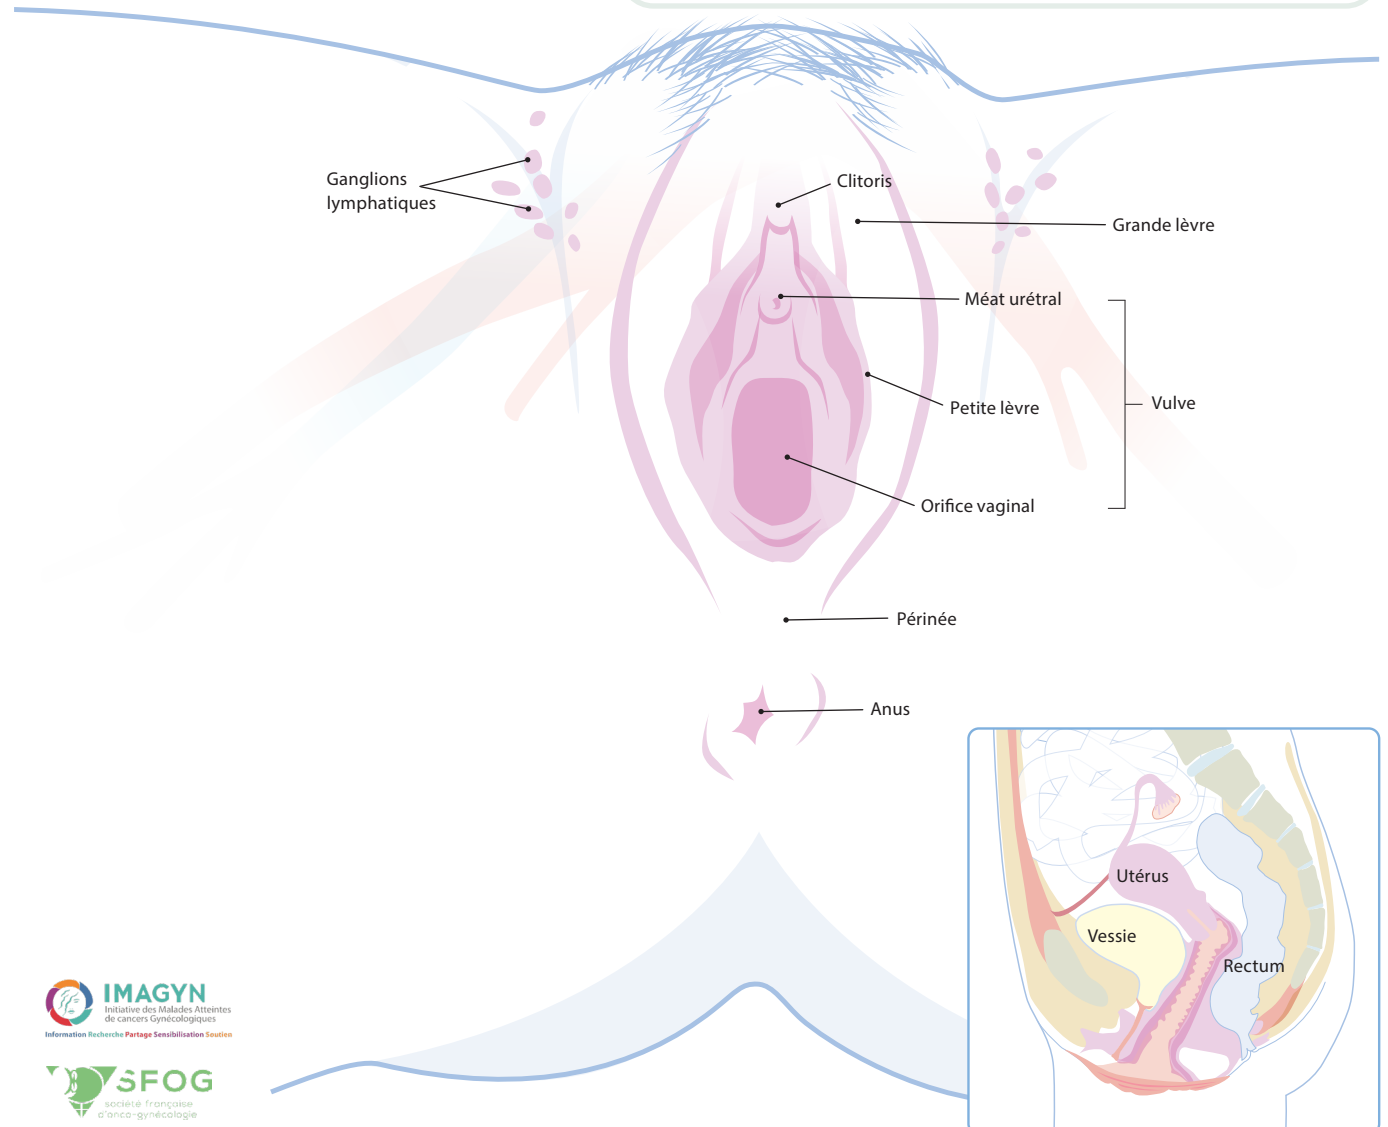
Ganglions lymphatiques

Clitoris

Grande lèvre

Méat urétral

Vulve

Petite lèvre

Orifice vaginal

Périnée

Anus

Utérus

Vessie

Rectum

IMAGYN
Initiative des Malades Atteintes de cancers Gynécologiques
Information Recherche Partage Sensibilisation Soutien

SFOG
société française d'onco-gynécologie